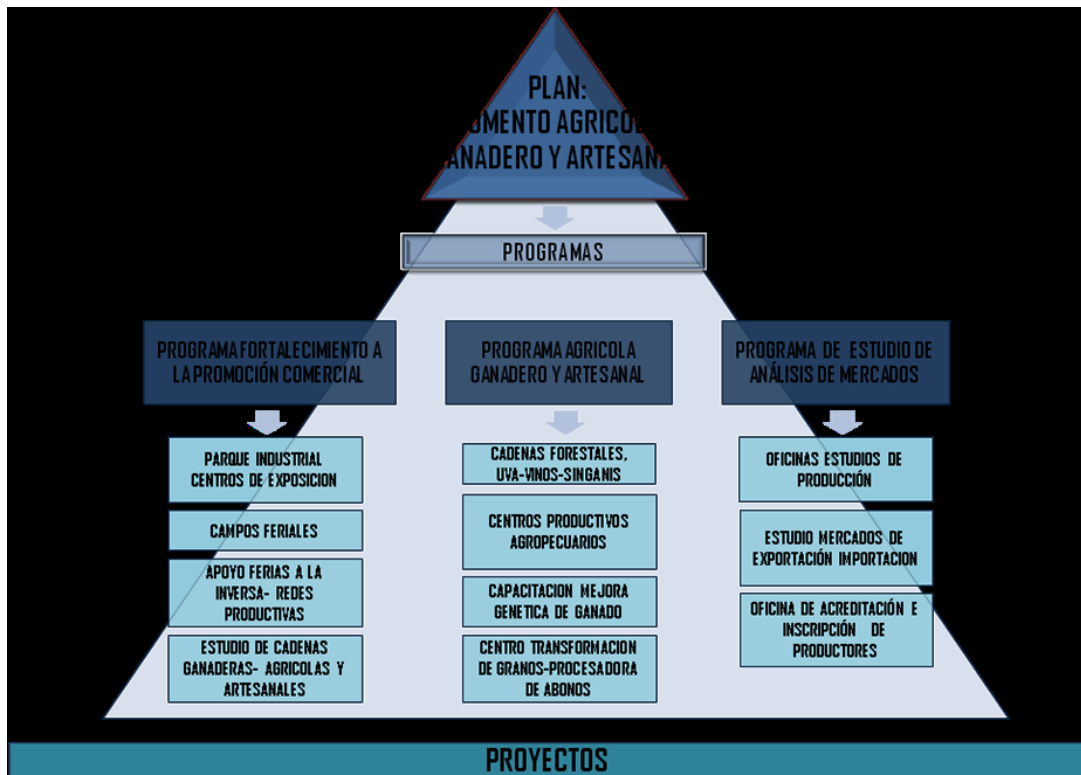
PLAN:
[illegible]OMENTO AGRICOL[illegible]
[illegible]ANADERO Y ARTESAN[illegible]

PROGRAMAS

PROGRAMA FORTALECIMIENTO A LA PROMOCIÓN COMERCIAL

PROGRAMA AGRICOLA GANADERO Y ARTESANAL

PROGRAMA DE ESTUDIO DE ANÁLISIS DE MERCADOS

PARQUE INDUSTRIAL CENTROS DE EXPOSICION

CAMPOS FERIALES

APOYO FERIAS A LA INVERSA- REDES PRODUCTIVAS

ESTUDIO DE CADENAS GANADERAS- AGRICOLAS Y ARTESANALES

CADENAS FORESTALES, UVA-VINOS-SINGANIS

CENTROS PRODUCTIVOS AGROPECUARIOS

CAPACITACION MEJORA GENETICA DE GANADO

CENTRO TRANSFORMACION DE GRANOS-PROCESADORA DE ABONOS

OFICINAS ESTUDIOS DE PRODUCCIÓN

ESTUDIO MERCADOS DE EXPORTACIÓN IMPORTACION

OFICINA DE ACREDITACIÓN E INSCRIPCIÓN DE PRODUCTORES

PROYECTOS